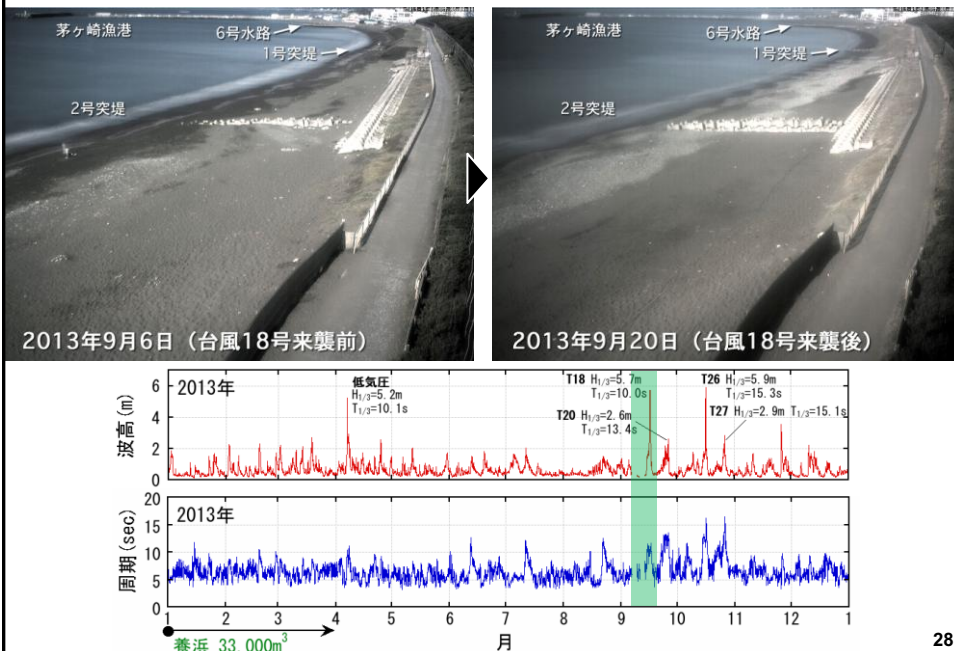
茅ヶ崎漁港
6号水路
1号突堤
2号突堤
2013年9月6日（台風18号来襲前）

茅ヶ崎漁港
6号水路
1号突堤
2号突堤
2013年9月20日（台風18号来襲後）

2013年
波高 (m)
6
4
2
0
低気圧
$H_{1/3}$=5.2m
$T_{1/3}$=10.1s
T18 $H_{1/3}$=5.7m
$T_{1/3}$=10.0s
T20 $H_{1/3}$=2.6m
$T_{1/3}$=13.4s
T26 $H_{1/3}$=5.9m
$T_{1/3}$=15.3s
T27 $H_{1/3}$=2.9m $T_{1/3}$=15.1s

2013年
周期 (sec)
20
15
10
5
0
1 2 3 4 5 6 7 8 9 10 11 12 1
月
養浜 33,000$m^3$

28